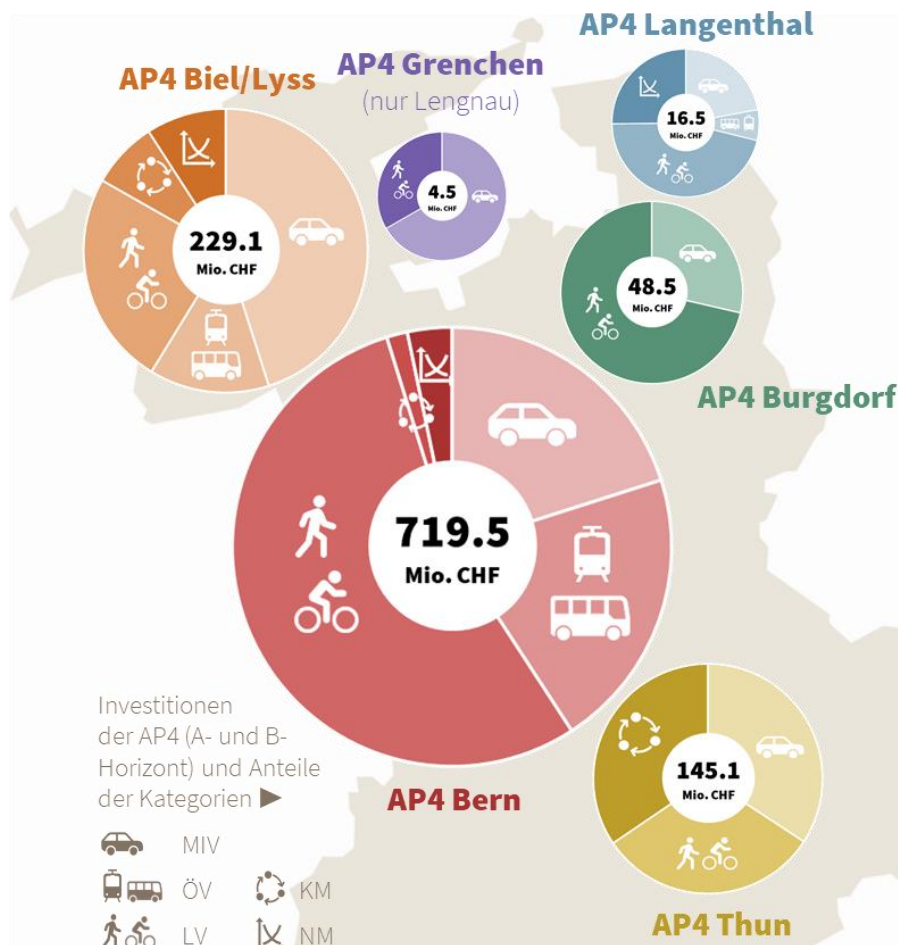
AP4 Langenthal

AP4 Grenchen
(nur Lengnau)

AP4 Biel/Lyss

16.5
Mio. CHF

4.5
Mio. CHF

229.1
Mio. CHF

48.5
Mio. CHF

AP4 Burgdorf

719.5
Mio. CHF

Investitionen der AP4 (A- und B-Horizont) und Anteile der Kategorien ►

AP4 Bern

145.1
Mio. CHF

MIV
ÖV
KM
LV
NM

AP4 Thun